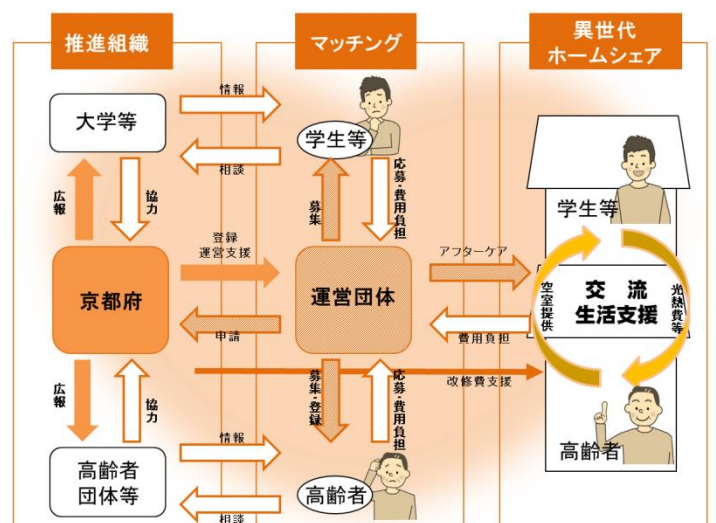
推進組織

マッチング

異世代
ホームシェア

大学等

情報

学生等

相談

広報

協力

募集

応募・費用負担

学生等

登録
運営支援

アフターケア

京都府

運営団体

空室提供

交流
生活支援

光熱費等

申請

費用負担

広報

協力

募集・登録

応募・費用負担

改修費支援

情報

高齢者
団体等

高齢者

高齢者

相談